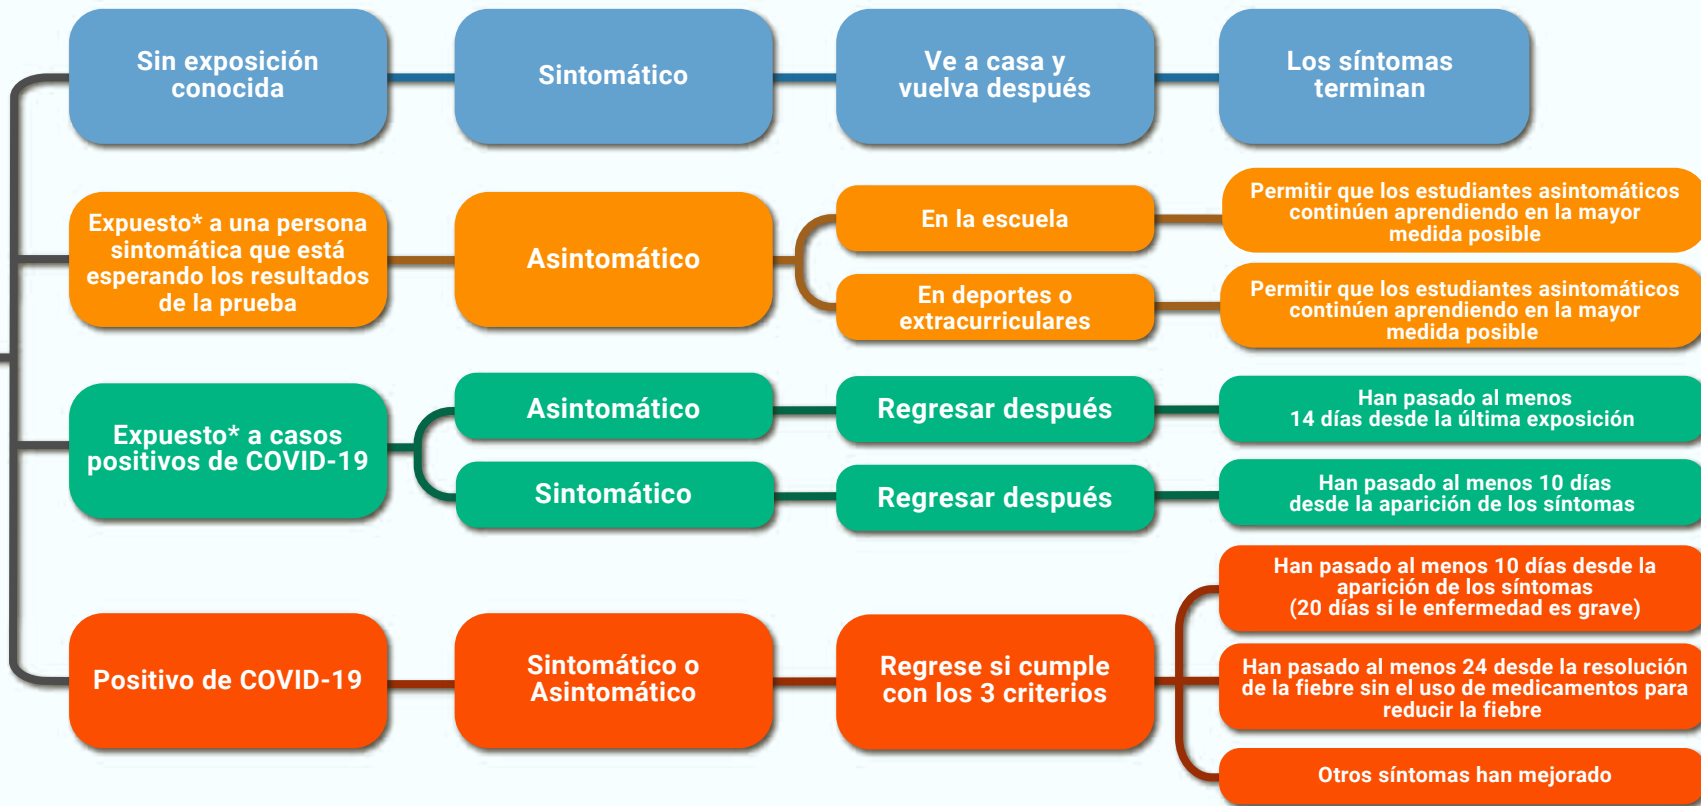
Sin exposición conocida

Sintomático

Ve a casa y vuelva después

Los síntomas terminan

Expuesto* a una persona sintomática que está esperando los resultados de la prueba

Asintomático

En la escuela

Permitir que los estudiantes asintomáticos continúen aprendiendo en la mayor medida posible

En deportes o extracurriculares

Permitir que los estudiantes asintomáticos continúen aprendiendo en la mayor medida posible

Expuesto* a casos positivos de COVID-19

Asintomático

Regresar después

Han pasado al menos 14 días desde la última exposición

Sintomático

Regresar después

Han pasado al menos 10 días desde la aparición de los síntomas

Positivo de COVID-19

Sintomático o Asintomático

Regrese si cumple con los 3 criterios

Han pasado al menos 10 días desde la aparición de los síntomas (20 días si le enfermedad es grave)

Han pasado al menos 24 desde la resolución de la fiebre sin el uso de medicamentos para reducir la fiebre

Otros síntomas han mejorado